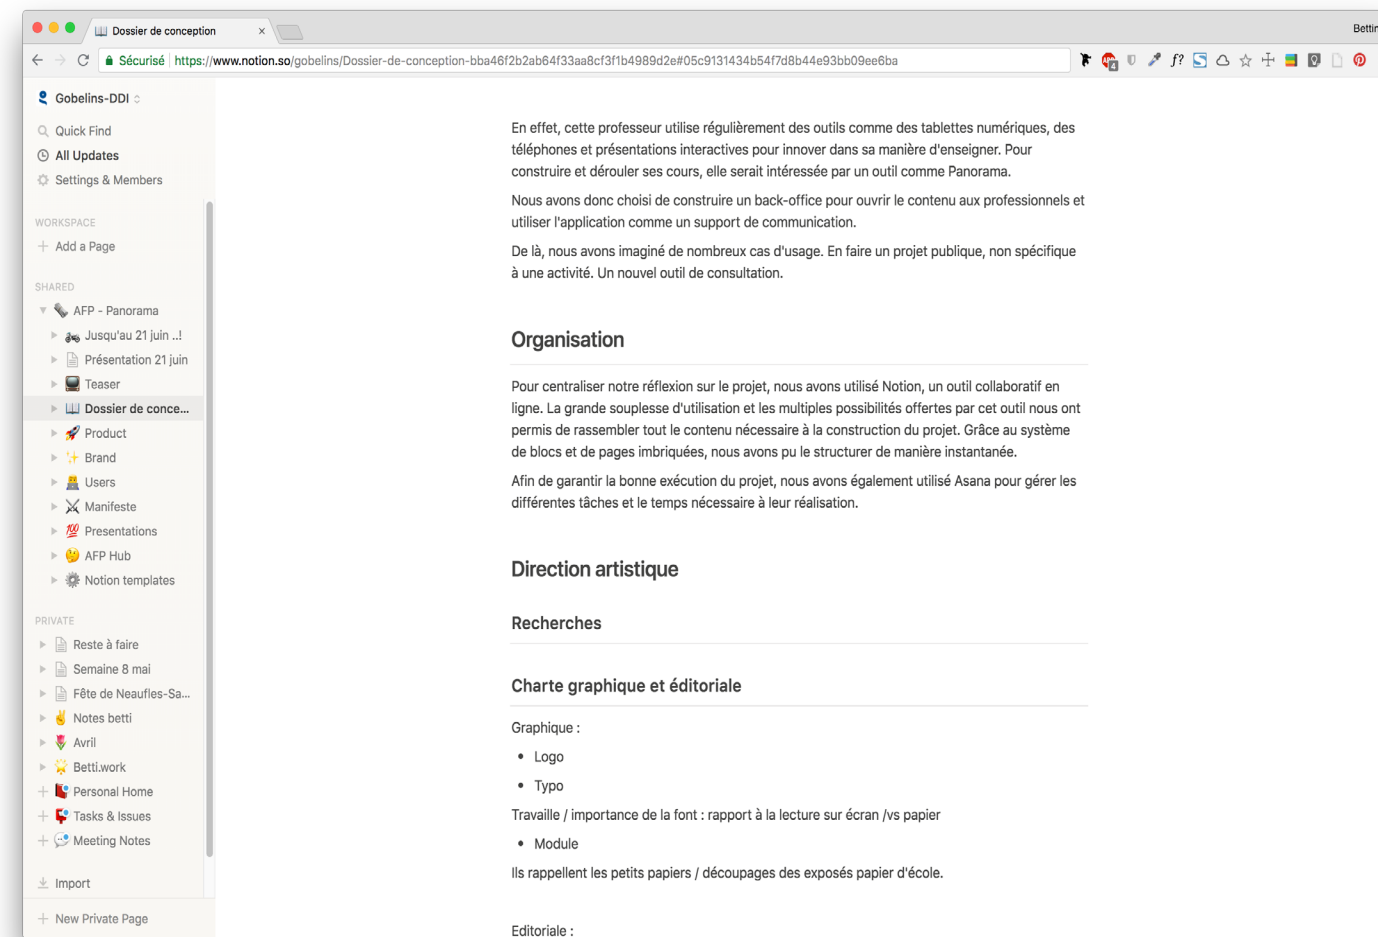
Dossier de conception ×

Bettin

Sécurisé https://www.notion.so/gobelins/Dossier-de-conception-bba46f2b2ab64f33aa8cf3f1b4989d2e#05c9131434b54f7d8b44e93bb09ee6ba

Gobelins-DDI

Quick Find
All Updates
Settings & Members

WORKSPACE
Add a Page

SHARED
AFP - Panorama
Jusqu'au 21 juin ..!
Présentation 21 juin
Teaser
Dossier de conce...
Product
Brand
Users
Manifeste
Presentations
AFP Hub
Notion templates

PRIVATE
Reste à faire
Semaine 8 mai
Fête de Neaufles-Sa...
Notes betti
Avril
Betti.work
Personal Home
Tasks & Issues
Meeting Notes

Import

New Private Page

En effet, cette professeur utilise régulièrement des outils comme des tablettes numériques, des téléphones et présentations interactives pour innover dans sa manière d'enseigner. Pour construire et dérouler ses cours, elle serait intéressée par un outil comme Panorama.

Nous avons donc choisi de construire un back-office pour ouvrir le contenu aux professionnels et utiliser l'application comme un support de communication.

De là, nous avons imaginé de nombreux cas d'usage. En faire un projet publique, non spécifique à une activité. Un nouvel outil de consultation.

Organisation

Pour centraliser notre réflexion sur le projet, nous avons utilisé Notion, un outil collaboratif en ligne. La grande souplesse d'utilisation et les multiples possibilités offertes par cet outil nous ont permis de rassembler tout le contenu nécessaire à la construction du projet. Grâce au système de blocs et de pages imbriquées, nous avons pu le structurer de manière instantanée.

Afin de garantir la bonne exécution du projet, nous avons également utilisé Asana pour gérer les différentes tâches et le temps nécessaire à leur réalisation.

Direction artistique

Recherches

Charte graphique et éditoriale

Graphique :

• Logo
• Typo

Travaille / importance de la font : rapport à la lecture sur écran /vs papier

• Module

Ils rappellent les petits papiers / découpages des exposés papier d'école.

Editoriale :